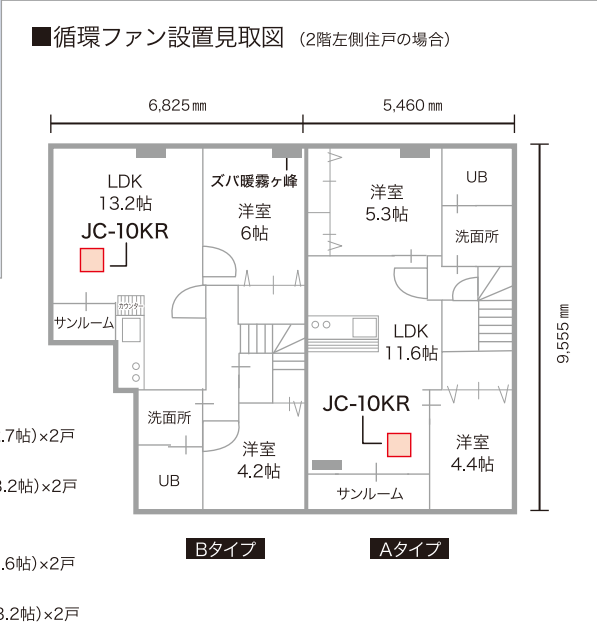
■循環ファン設置見取図（2階左側住戸の場合）

6,825㎜

5,460㎜

9,555㎜

LDK
13.2帖

JC-10KR

ズバ暖霧ヶ峰

洋室
6帖

洋室
5.3帖

UB

洗面所

サンルーム

カウンター

LDK
11.6帖

JC-10KR

洗面所

洋室
4.2帖

洋室
4.4帖

UB

サンルーム

Bタイプ

Aタイプ

.7帖)×2戸

.2帖)×2戸

.6帖)×2戸

.2帖)×2戸